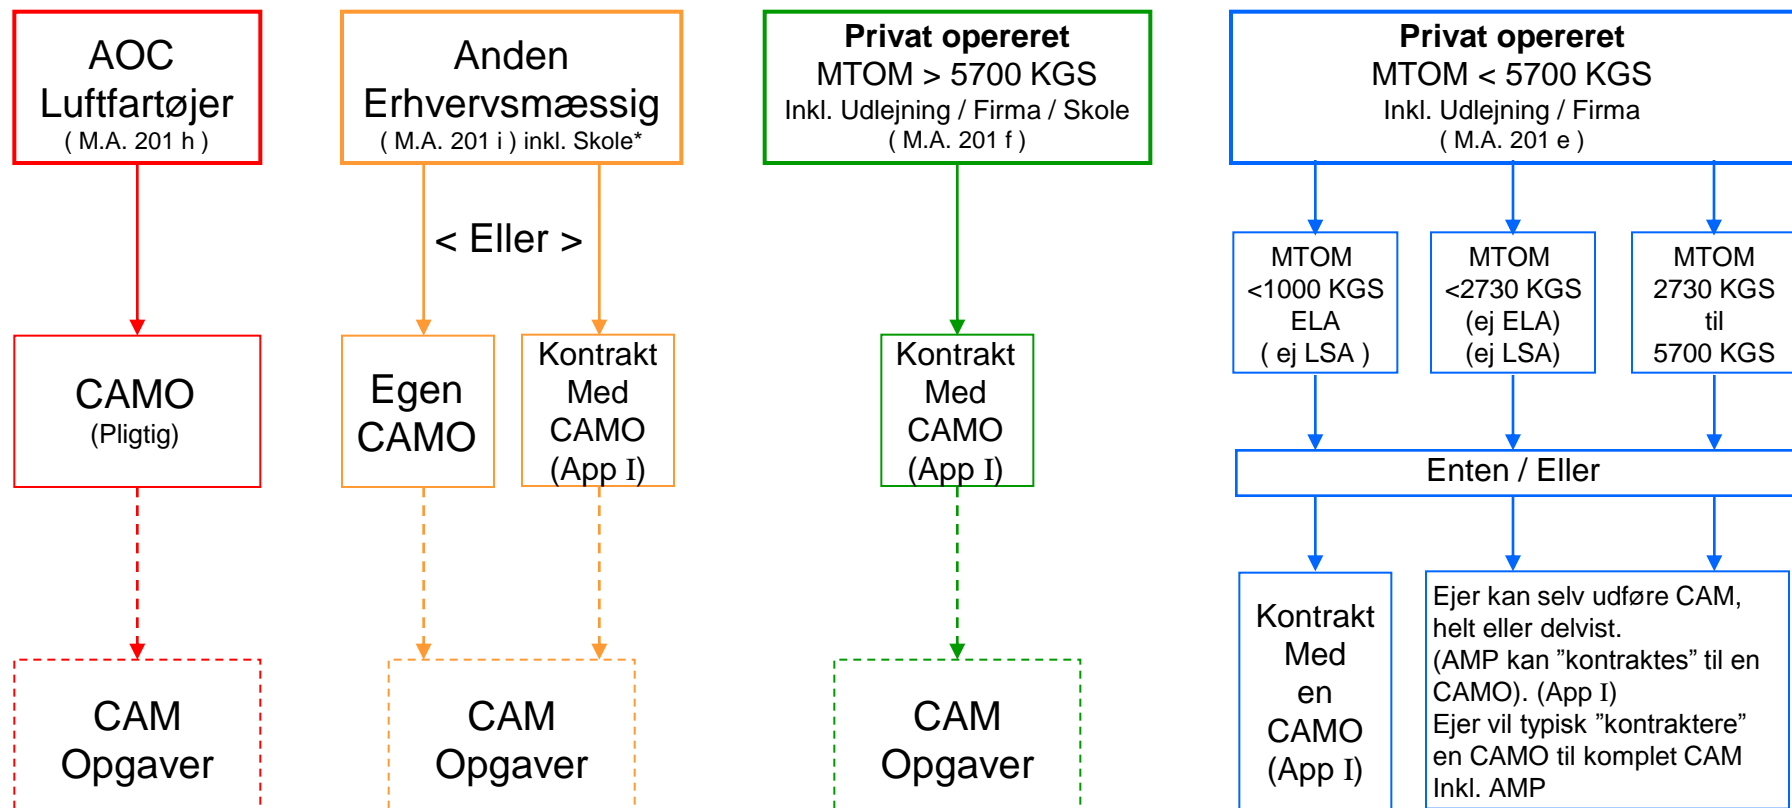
AOC Luftfartøjer
( M.A. 201 h )

Anden Erhvervsmæssig
( M.A. 201 i ) inkl. Skole*

Privat opereret
MTOM > 5700 KGS
Inkl. Udlejning / Firma / Skole
( M.A. 201 f )

Privat opereret
MTOM < 5700 KGS
Inkl. Udlejning / Firma
( M.A. 201 e )

< Eller >

MTOM
<1000 KGS
ELA
( ej LSA )

MTOM
<2730 KGS
(ej ELA)
(ej LSA)

MTOM
2730 KGS
til
5700 KGS

CAMO
(Pligtig)

Egen CAMO

Kontrakt Med CAMO (App I)

Kontrakt Med CAMO (App I)

Enten / Eller

Kontrakt Med en CAMO (App I)

Ejer kan selv udføre CAM, helt eller delvist.
(AMP kan ”kontraktes” til en CAMO). (App I)
Ejer vil typisk ”kontraktere” en CAMO til komplet CAM Inkl. AMP

CAM Opgaver

CAM Opgaver

CAM Opgaver